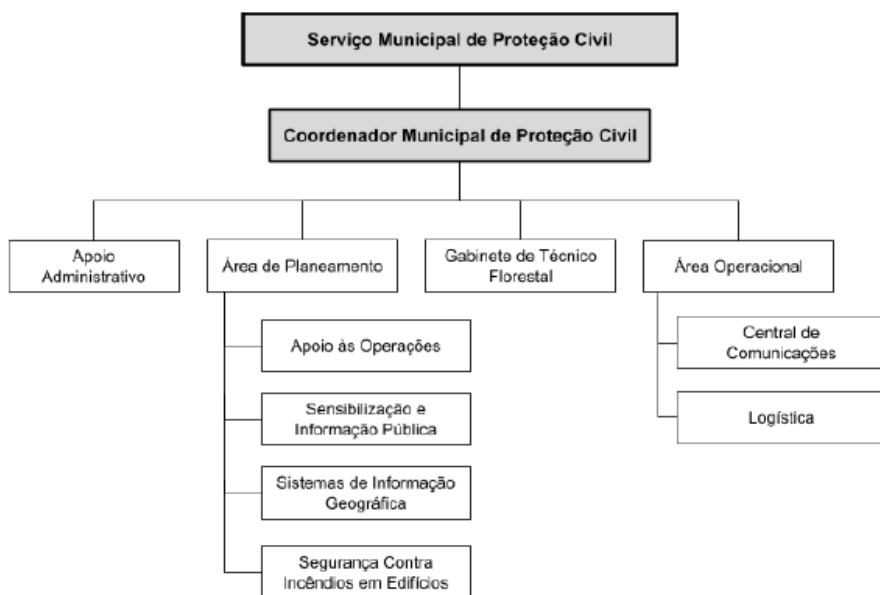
Serviço Municipal de Proteção Civil

Coordenador Municipal de Proteção Civil

Apoio Administrativo

Área de Planeamento

Gabinete de Técnico Florestal

Área Operacional

Apoio às Operações

Sensibilização e Informação Pública

Sistemas de Informação Geográfica

Segurança Contra Incêndios em Edifícios

Central de Comunicações

Logística